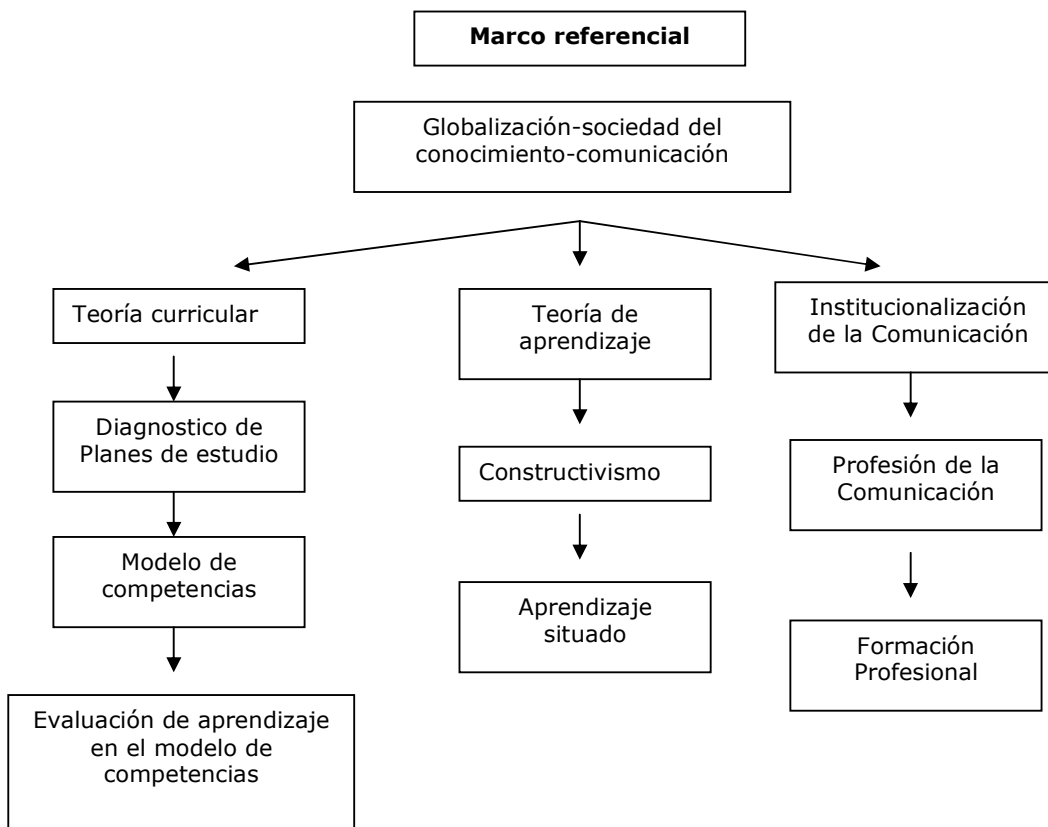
**Marco referencial**

Globalización-sociedad del conocimiento-comunicación

Teoría curricular

Diagnostico de Planes de estudio

Modelo de competencias

Evaluación de aprendizaje en el modelo de competencias

Teoría de aprendizaje

Constructivismo

Aprendizaje situado

Institucionalización de la Comunicación

Profesión de la Comunicación

Formación Profesional